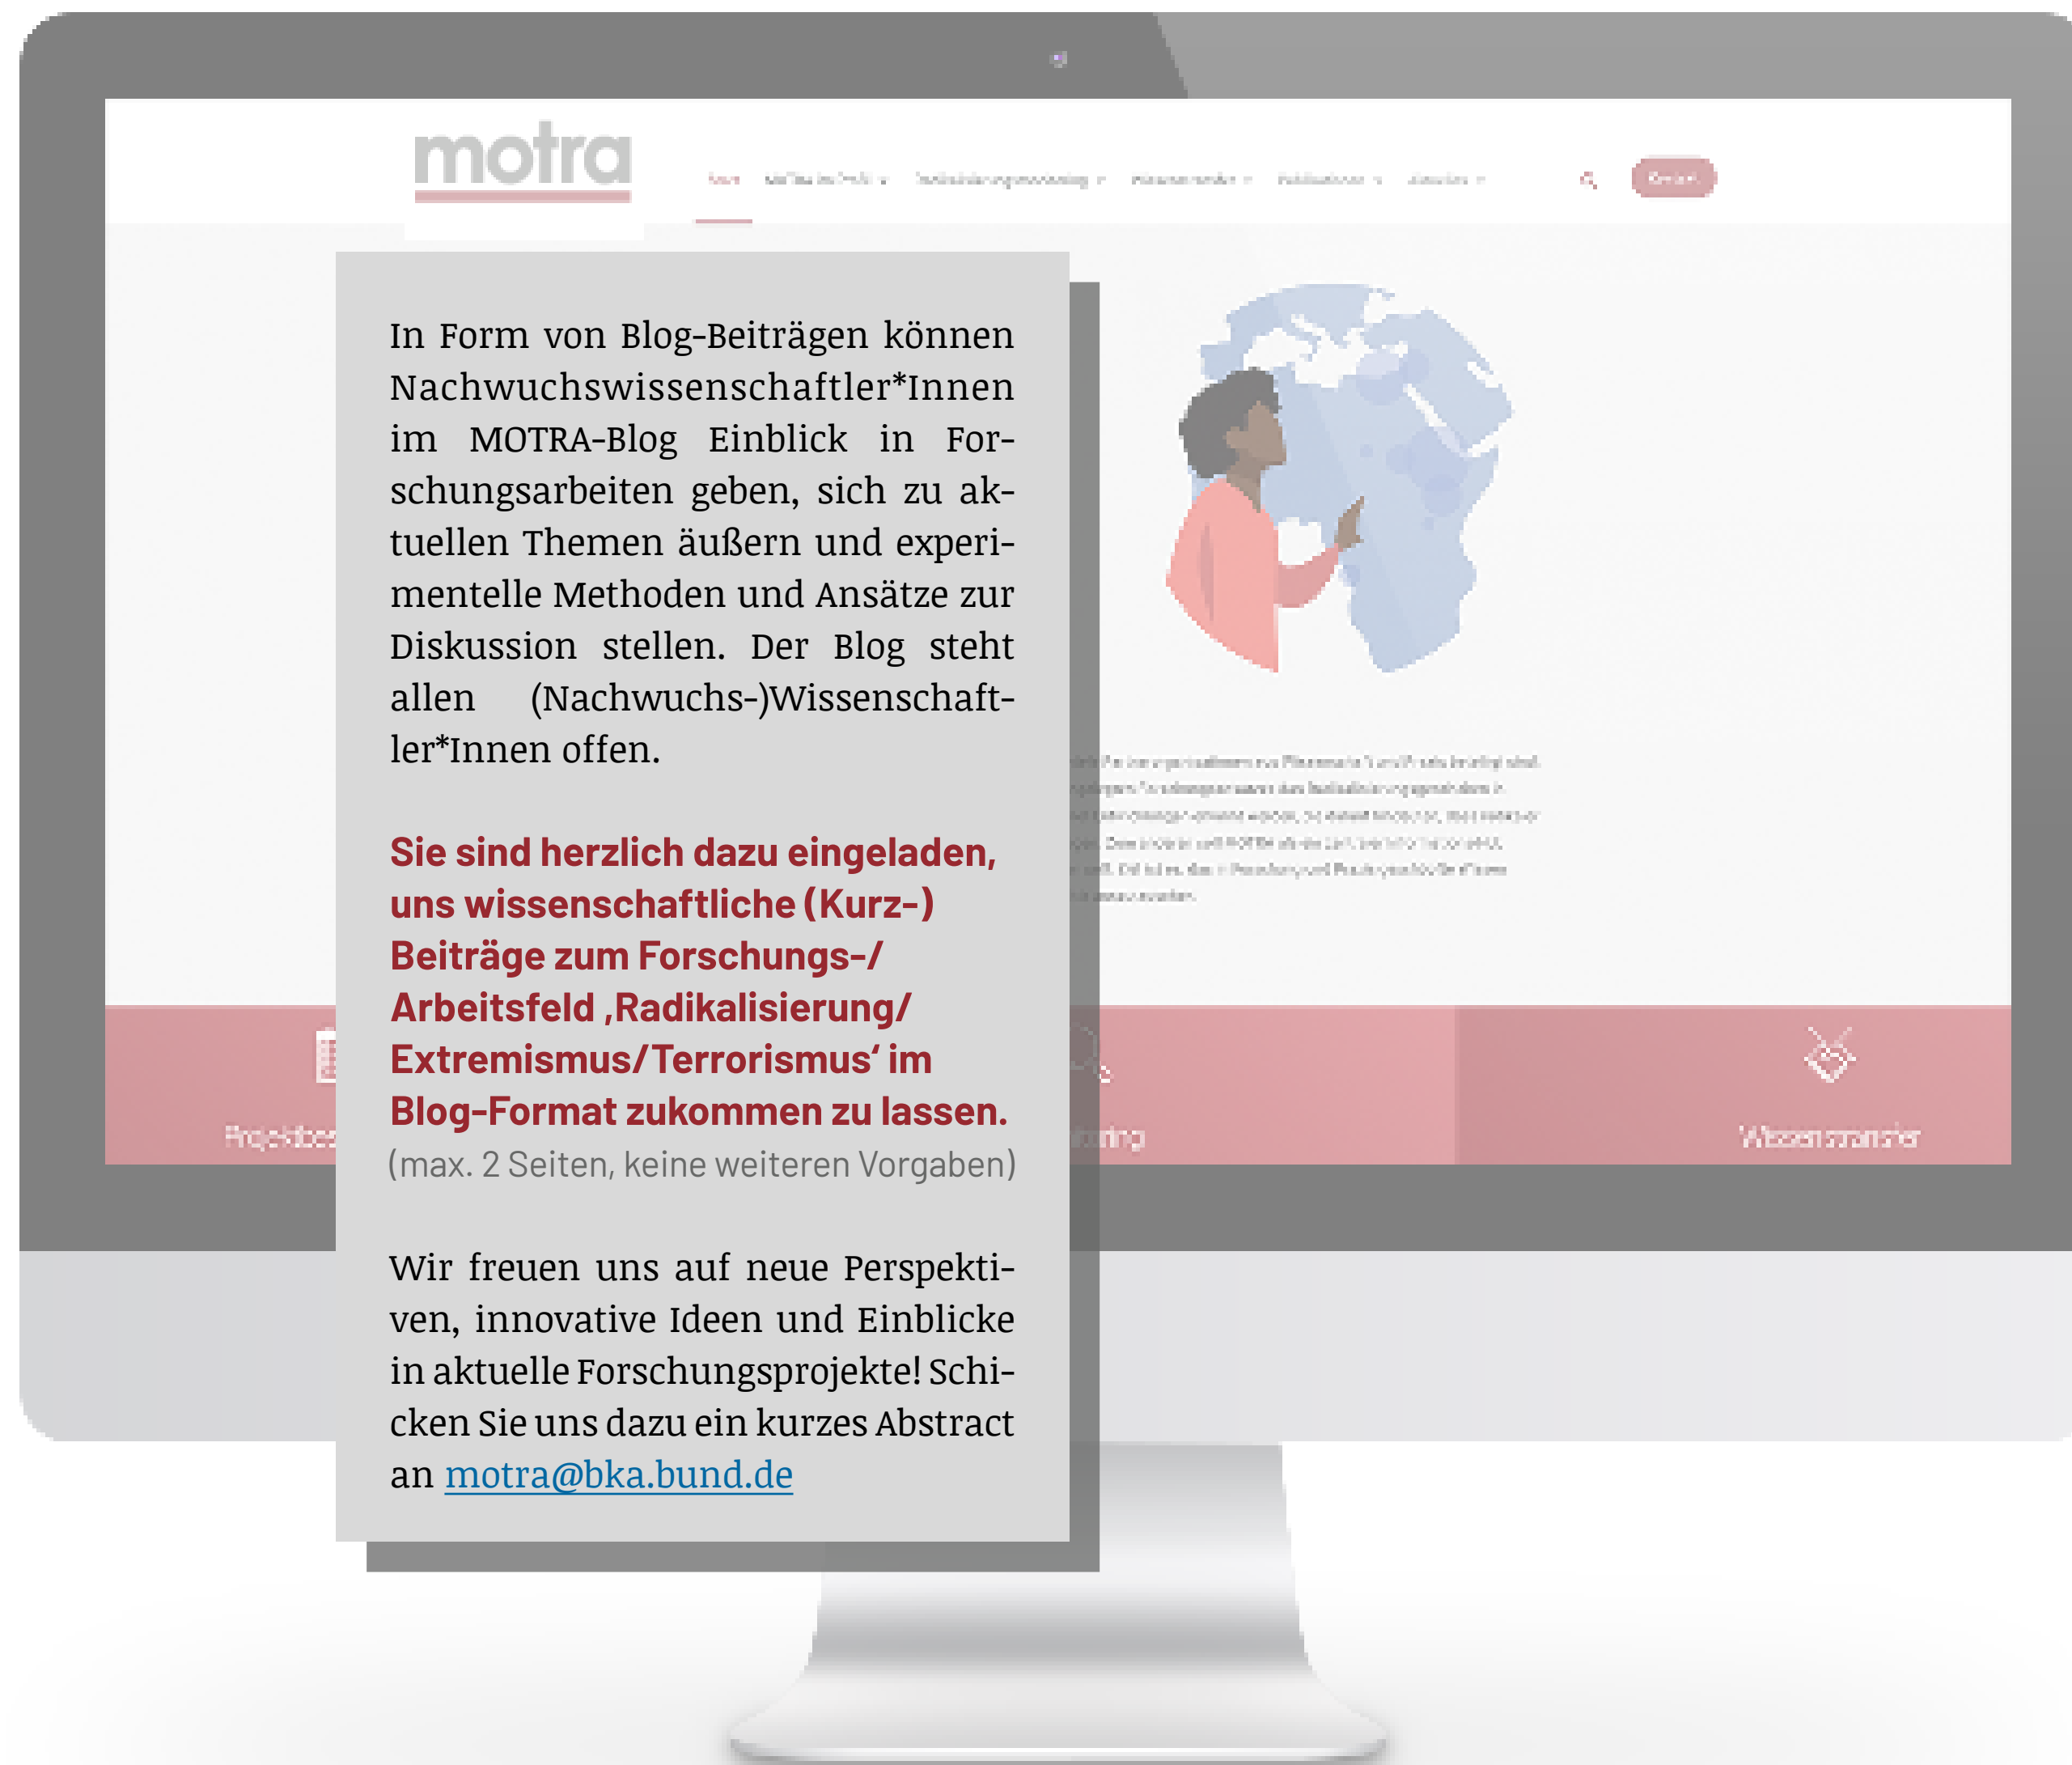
motra

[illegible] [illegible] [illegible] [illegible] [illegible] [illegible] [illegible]

In Form von Blog-Beiträgen können Nachwuchswissenschaftler*Innen im MOTRA-Blog Einblick in Forschungsarbeiten geben, sich zu aktuellen Themen äußern und experimentelle Methoden und Ansätze zur Diskussion stellen. Der Blog steht allen (Nachwuchs-)Wissenschaftler*Innen offen.

Sie sind herzlich dazu eingeladen, uns wissenschaftliche (Kurz-) Beiträge zum Forschungs-/ Arbeitsfeld ‚Radikalisierung/ Extremismus/Terrorismus' im Blog-Format zukommen zu lassen.
(max. 2 Seiten, keine weiteren Vorgaben)

Wir freuen uns auf neue Perspektiven, innovative Ideen und Einblicke in aktuelle Forschungsprojekte! Schicken Sie uns dazu ein kurzes Abstract an motra@bka.bund.de

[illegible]

Projektbe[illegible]

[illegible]ring

Wissenstransfer